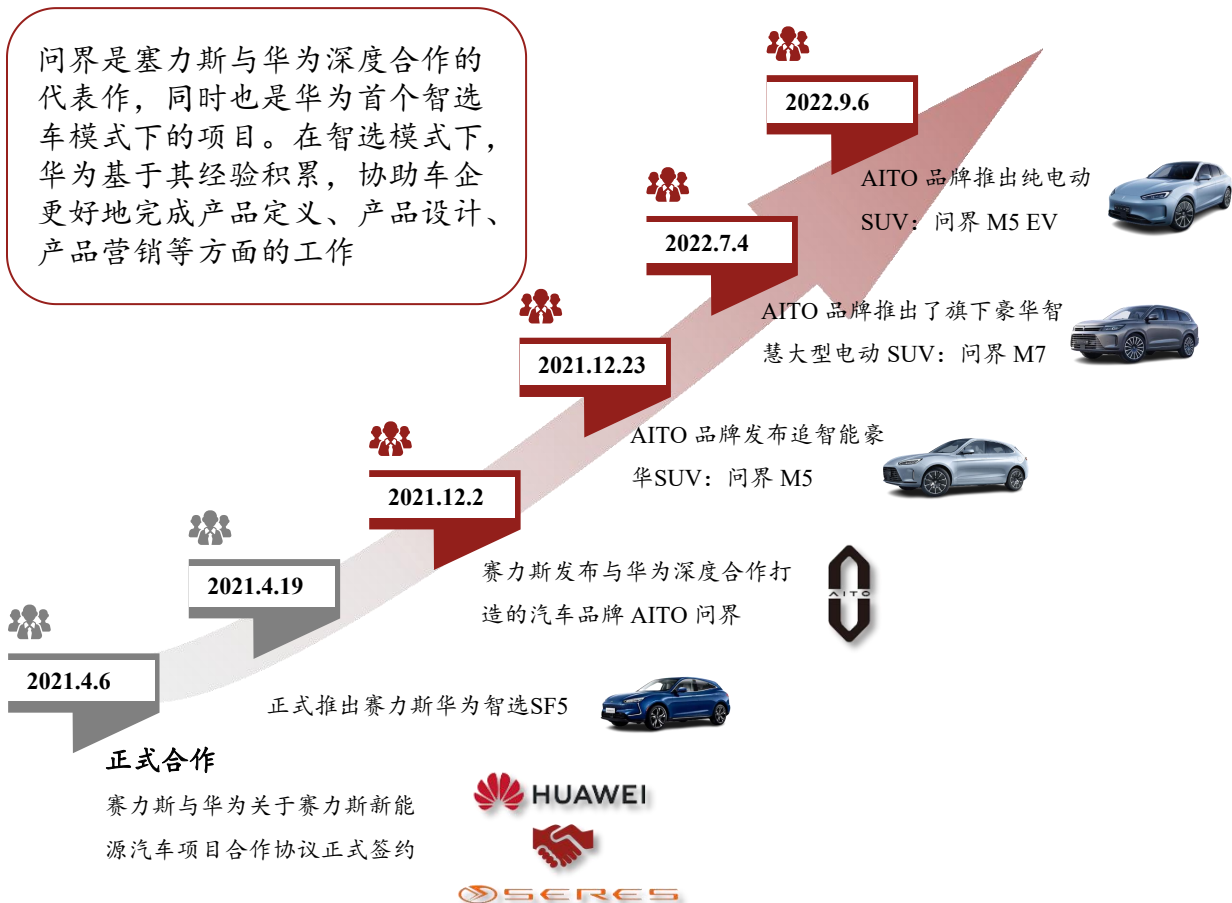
问界是赛力斯与华为深度合作的代表作，同时也是华为首个智选车模式下的项目。在智选模式下，华为基于其经验积累，协助车企更好地完成产品定义、产品设计、产品营销等方面的工作

2022.9.6

AITO 品牌推出纯电动 SUV：问界 M5 EV

2022.7.4

AITO 品牌推出了旗下豪华智慧大型电动 SUV：问界 M7

2021.12.23

AITO 品牌发布追智能豪华SUV：问界 M5

2021.12.2

赛力斯发布与华为深度合作打造的汽车品牌 AITO 问界

AITO

2021.4.19

正式推出赛力斯华为智选SF5

2021.4.6

正式合作

赛力斯与华为关于赛力斯新能源汽车项目合作协议正式签约

HUAWEI

SERES